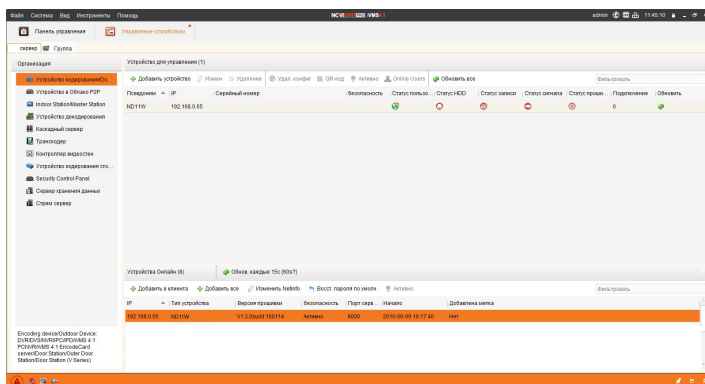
Файл Система Вид Инструменты Помощь

NOVIcam iVMS

admin 11:45:10

Панель управления

Управление устройствам

сервер Группа

Организация

Устройство кодирования/Ко...

Устройство в Облаке P2P

Indoor Station/Master Station

Устройство декодирования

Каскадный сервер

Транскодер

Контроллер видеостен

Устройство кодирования сто...

Security Control Panel

Сервер хранения данных

Стрим сервер

Устройство для управления (1)

Добавить устройство Измен Удаление Удал. конфиг QR-код Активно Online Users Обновить все

Фильтровать

| Псевдоним | IP | Серийный номер | Безопасность | Статус пользо... | Статус HDD | Статус записи | Статус сигнала | Статус проши... | Подключение | Обновить |
|---|---|---|---|---|---|---|---|---|---|---|
| ND11W | 192.168.0.65 | | | | | | | | 0 | |

Устройства Онлайн (8) Обнов. каждые 15с (60с?)

Добавить в клиента Добавить все Изменить Netinfo Восст. пароля по умолч Активно

Фильтровать

| IP | Тип устройства | Версия прошивки | Безопасность | Порт серв... | Начало | Добавлена метка |
|---|---|---|---|---|---|---|
| 192.168.0.65 | ND11W | V1.3.0build 180114 | Активно | 8000 | 2018-06-09 10:17:40 | Нет |

Encoding device/Outdoor Device: DVR/DVS/NVR/IPC/IPD/iVMS 4.1 PCNVR/iVMS 4.1 EncodeCard server/Door Station/Outer Door Station/Door Station (V Series)